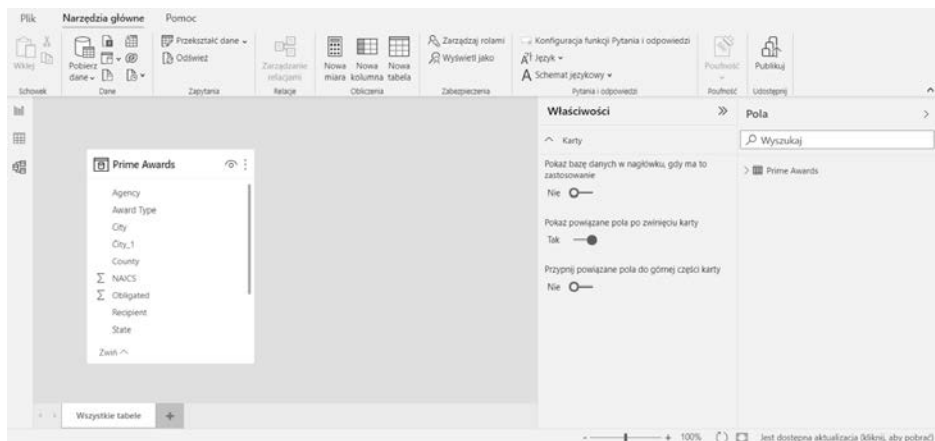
Plik Narzędzia główne Pomoc

Wklej
Schowek

Pobierz dane
Dane

Przekształć dane
Odśwież
Zapytania

Zarządzanie relacjami
Relacje

Nowa miara Nowa kolumna Nowa tabela
Obliczenia

Zarządzaj rolami
Wyświetl jako
Zabezpieczenia

Konfiguracja funkcji Pytania i odpowiedzi
Język
Schemat językowy
Pytania i odpowiedzi

Poufność
Poufność

Publikuj
Udostępnij

Prime Awards

Agency
Award Type
City
City_1
County
NAICS
Obligated
Recipient
State

Zwiń

Wszystkie tabele +

Właściwości

Karty

Pokaż bazę danych w nagłówku, gdy ma to zastosowanie

Nie

Pokaż powiązane pola po zwinięciu karty

Tak

Przypnij powiązane pola do górnej części karty

Nie

Pola

Wyszukaj

Prime Awards

- + 100% Jest dostępna aktualizacja (kliknij, aby pobrać)